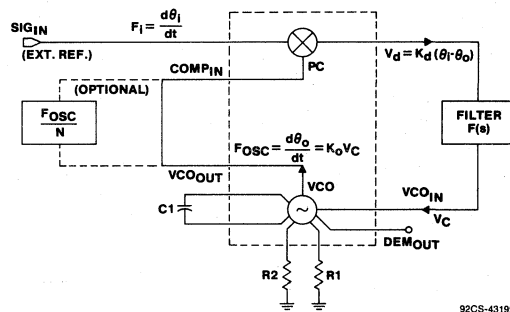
$SIG_{IN}$
(EXT. REF.)
$F_I = \frac{d\theta_I}{dt}$
PC
$V_d = K_d(\theta_I - \theta_O)$
$COMP_{IN}$
(OPTIONAL)
$\frac{F_{OSC}}{N}$
FILTER
F(s)
$F_{OSC} = \frac{d\theta_O}{dt} = K_O V_C$
$VCO_{OUT}$
VCO
$VCO_{IN}$
$V_C$
C1
$DEM_{OUT}$
R2
R1
92CS-4319